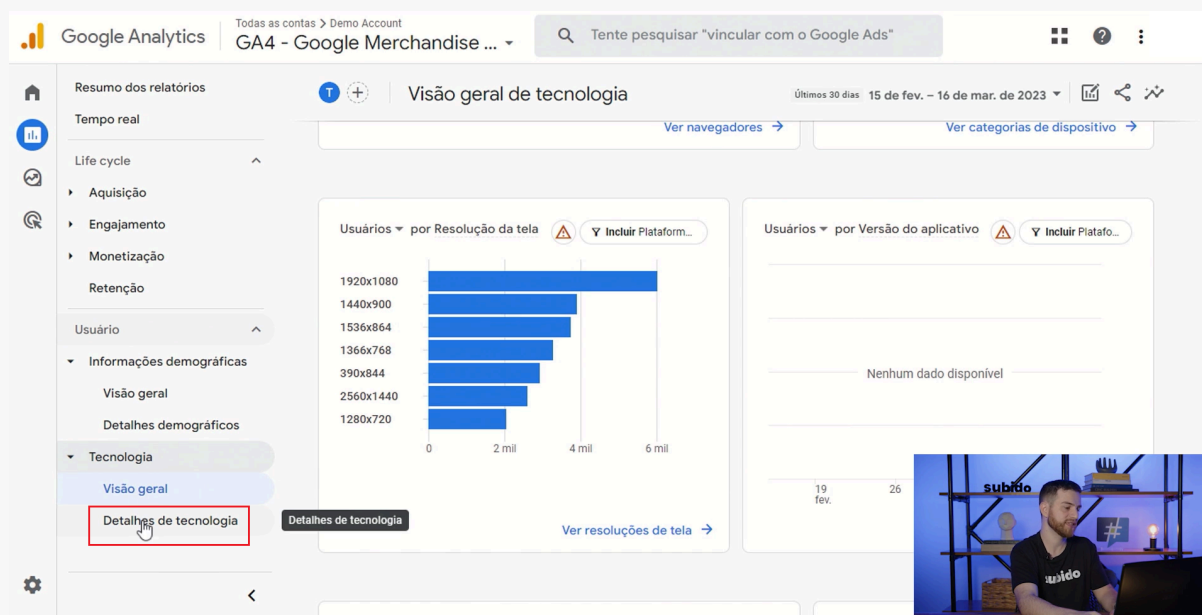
Google Analytics
Todas as contas > Demo Account
GA4 - Google Merchandise ...
Tente pesquisar "vincular com o Google Ads"

Resumo dos relatórios
Tempo real
Life cycle
Aquisição
Engajamento
Monetização
Retenção
Usuário
Informações demográficas
Visão geral
Detalhes demográficos
Tecnologia
Visão geral
Detalhes de tecnologia

T
Visão geral de tecnologia
Últimos 30 dias 15 de fev. – 16 de mar. de 2023

Ver navegadores →
Ver categorias de dispositivo →

Usuários por Resolução da tela
Incluir Plataform...

| Resolução | |
|---|---|
| 1920x1080 | |
| 1440x900 | |
| 1536x864 | |
| 1366x768 | |
| 390x844 | |
| 2560x1440 | |
| 1280x720 | |

0 2 mil 4 mil 6 mil

Ver resoluções de tela →

Usuários por Versão do aplicativo
Incluir Platafo...
Nenhum dado disponível
19 fev. 26

Detalhes de tecnologia

subido
subido